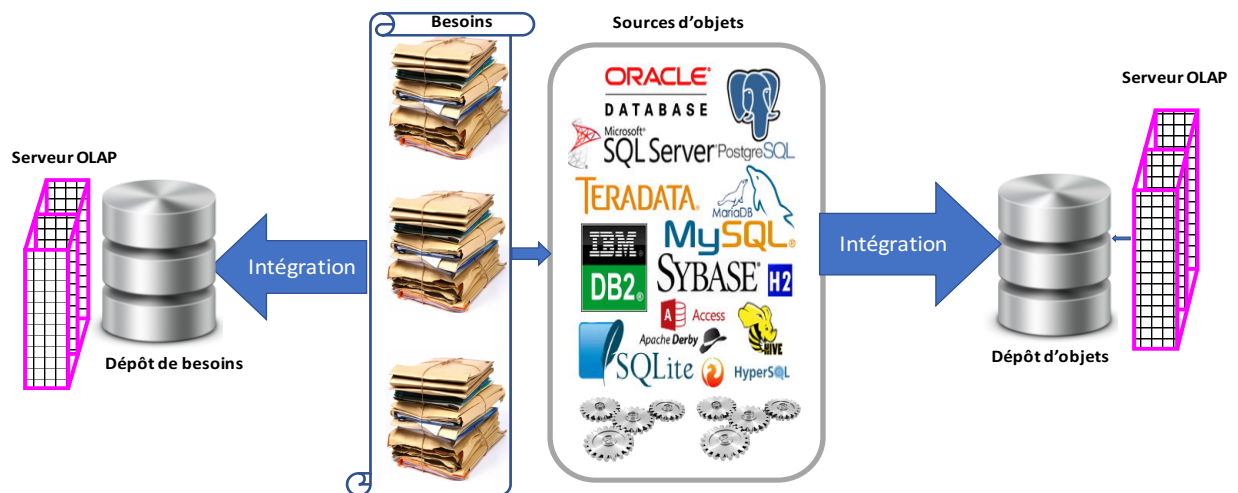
Besoins

Sources d'objets

Serveur OLAP

Serveur OLAP

Intégration

Intégration

Dépôt de besoins

Dépôt d'objets

ORACLE DATABASE

Microsoft SQL Server

PostgreSQL

TERADATA.

MariaDB

IBM DB2.

MySQL

SYBASE

H2

Access

Apache Derby

HIVE

SQLite

HyperSQL